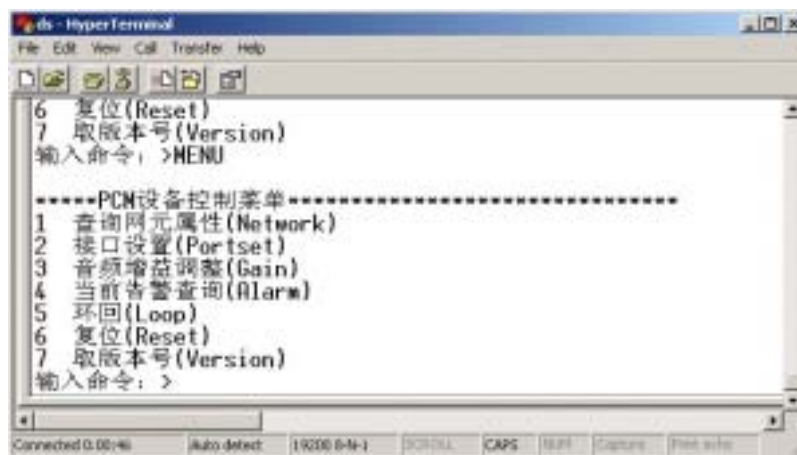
ds - HyperTerminal

File Edit View Call Transfer Help

6 复位(Reset)
7 取版本号(Version)
输入命令: >MENU

-----PCM设备控制菜单-------------------------------
1 查询网元属性(Network)
2 接口设置(Portset)
3 音频增益调整(Gain)
4 当前告警查询(Alarm)
5 环回(Loop)
6 复位(Reset)
7 取版本号(Version)
输入命令: >

Connected 0:00:46 Auto detect 19200 8-N-1 SCROLL CAPS NUM Capture Print echo